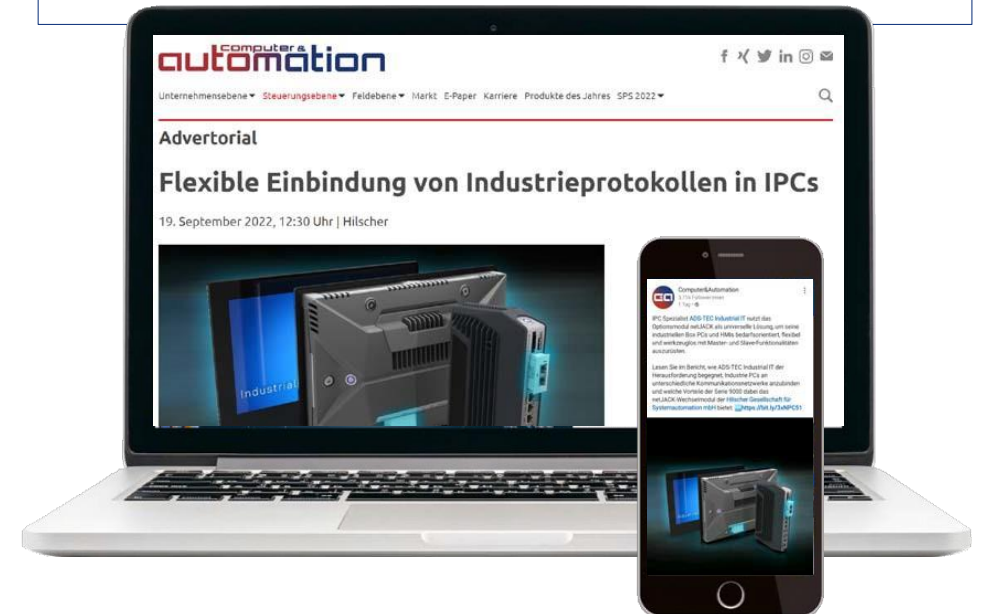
computer & automation

Unternehmensebene ▾ Steuerungsebene ▾ Feldebene ▾ Markt E-Paper Karriere Produkte des Jahres SPS 2022 ▾

Advertorial

Flexible Einbindung von Industrieprotokollen in IPCs

19. September 2022, 12:30 Uhr | Hilscher

Industrial

Computer&Automation
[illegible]

IPC-Spezialist ADS-TEC Industrial IT nutzt das Optionsmodul netJACK als universelle Lösung, um seine industriellen Box PCs und HMIs bedarfsorientiert, flexibel und werkzeuglos mit Master- und Slave-Funktionalitäten auszurüsten.

Lesen Sie im Bericht, wie ADS-TEC Industrial IT der Herausforderung begegnet, Industrie PCs an unterschiedliche Kommunikationsnetzwerke anzubinden und welche Vorteile der Serie 9000 dabei das netJACK-Wechselmodul der Hilscher Gesellschaft für Systemautomation mbH bietet: https://bit.ly/3xNPC51